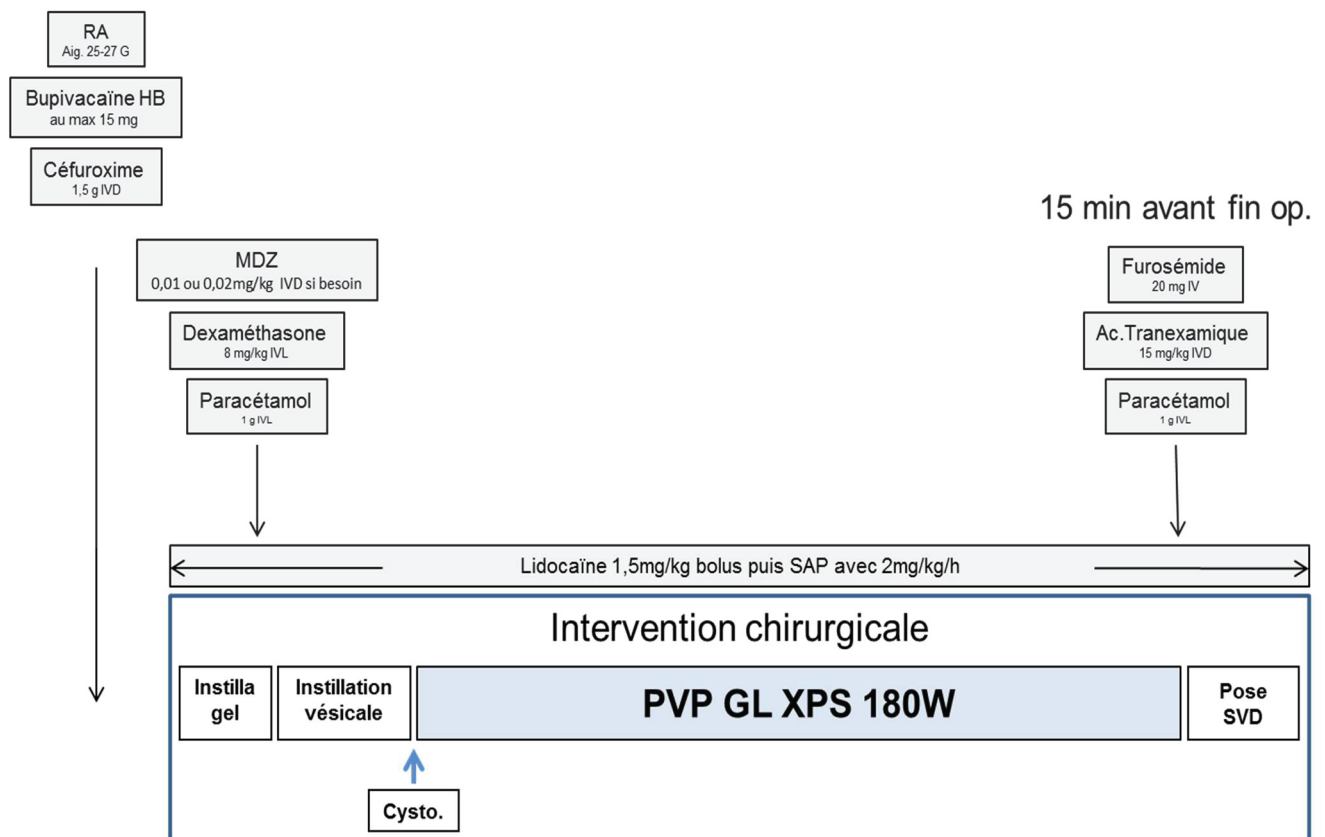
RA
Aig. 25-27 G

Bupivacaïne HB
au max 15 mg

Céfuroxime
1,5 g IVD

15 min avant fin op.

MDZ
0,01 ou 0,02mg/kg IVD si besoin

Dexaméthasone
8 mg/kg IVL

Paracétamol
1 g IVL

Furosémide
20 mg IV

Ac.Tranexamique
15 mg/kg IVD

Paracétamol
1 g IVL

Lidocaïne 1,5mg/kg bolus puis SAP avec 2mg/kg/h

Intervention chirurgicale

Instilla gel

Instillation vésicale

PVP GL XPS 180W

Pose SVD

Cysto.